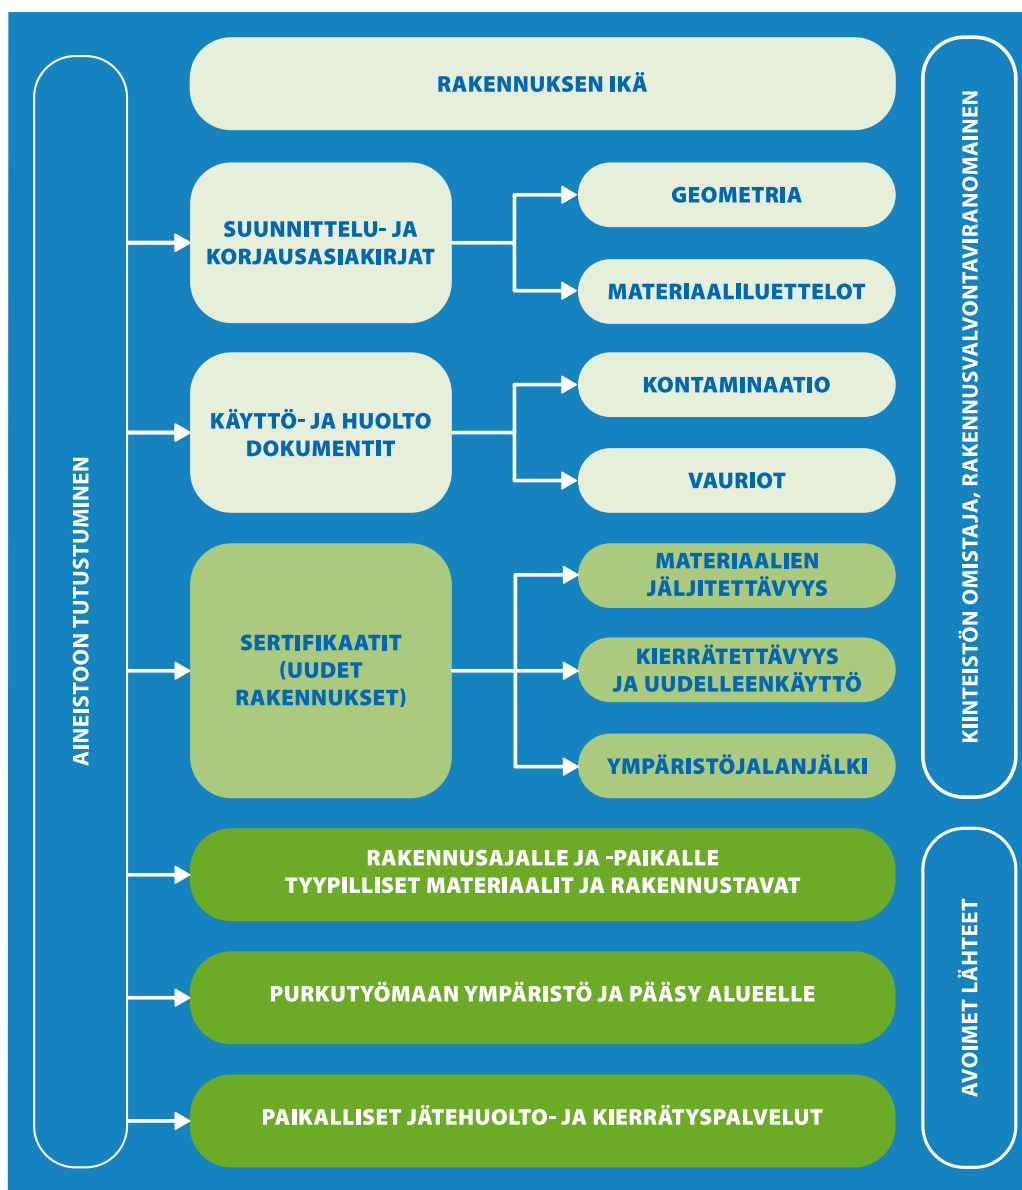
AINEISTOON TUTUSTUMINEN

RAKENNUKSEN IKÄ

SUUNNITTELU- JA KORJAUSASIAKIRJAT

GEOMETRIA

MATERIAALILUETTELOT

KÄYTTÖ- JA HUOLTO DOKUMENTIT

KONTAMINAATIO

VAURIOT

SERTIFIKAATIT (UUDET RAKENNUKSET)

MATERIAALIEN JÄLJITETTÄVYYS

KIERRÄTETTÄVYYS JA UUDELLEENKÄYTTÖ

YMPÄRISTÖJALANJÄLKI

RAKENNUSAJALLE JA -PAIKALLE TYYPILLISET MATERIAALIT JA RAKENNUSTAVAT

PURKUTYÖMAAN YMPÄRISTÖ JA PÄÄSY ALUEELLE

PAIKALLISET JÄTEHUOLTO- JA KIERRÄTYSPALVELUT

KIINTEISTÖN OMISTAJA, RAKENNUSVALVONTAVIRANOMAINEN

AVOIMET LÄHTEET